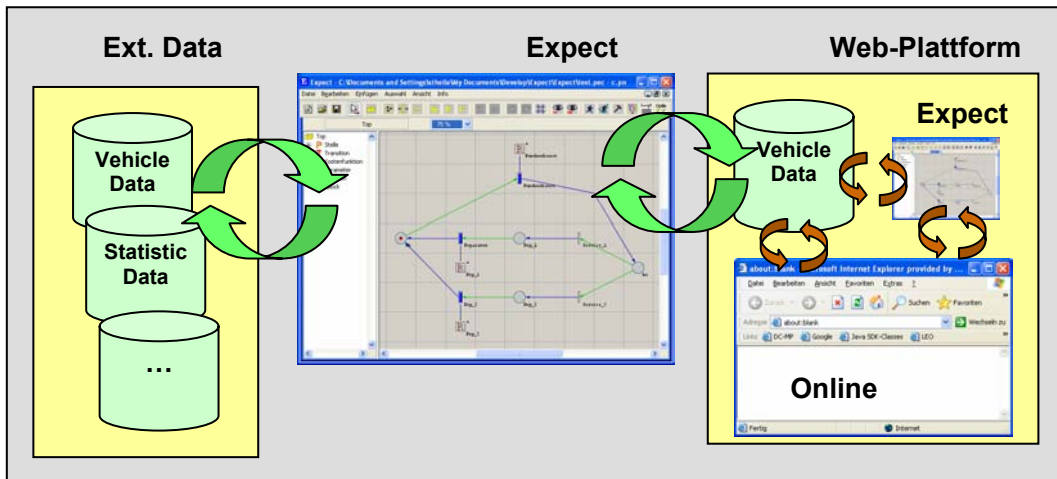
Ext. Data

Vehicle Data

Statistic Data

...

Expect

Expect - C:\Documents and Settings\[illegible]\My Documents\Develop\Expect\Expect\test.pec - c.pn

Datei Bearbeiten Einfügen Auswahl Ansicht Info

Top

75 %

Top
Stelle
Transition
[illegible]funktion
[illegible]

Web-Plattform

Expect

Vehicle Data

about:blank - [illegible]soft Internet Explorer provided by ...

Datei Bearbeiten Ansicht Favoriten Extras ?

Zurück Suchen Favoriten

Adresse about:blank Wechseln zu

Links DC-MP Google Java SDK-Classes LEO

Online

Fertig Internet